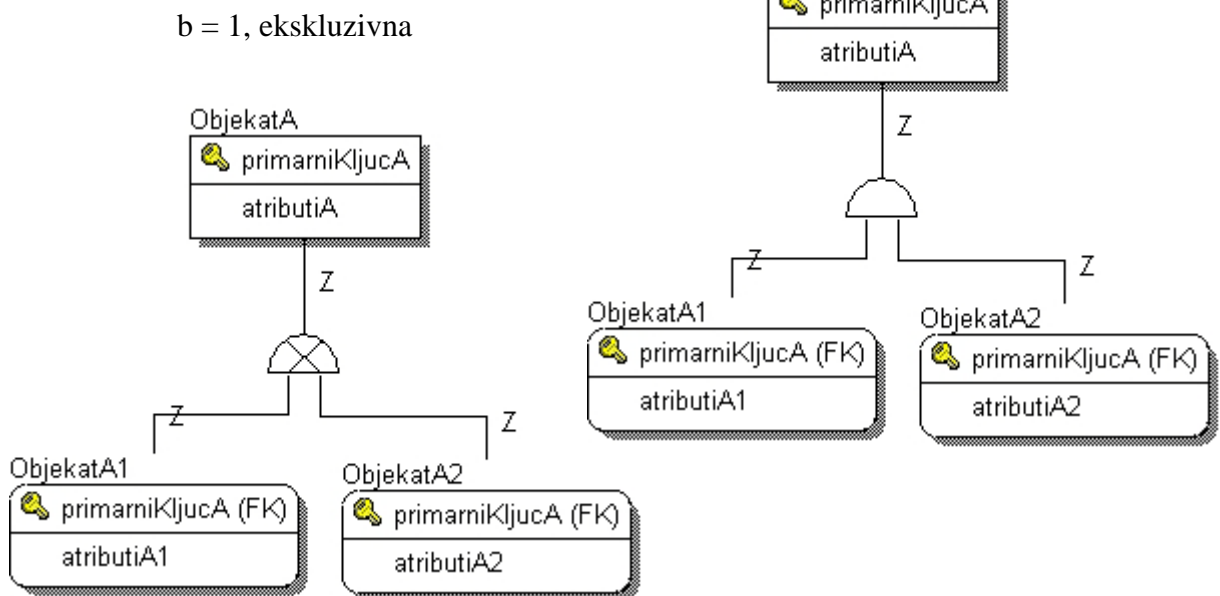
b = 1, ekskluzivna

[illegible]

primarniKljucA

atributiA

Z

Z

Z

ObjekatA1

primarniKljucA (FK)

atributiA1

ObjekatA2

primarniKljucA (FK)

atributiA2

ObjekatA

primarniKljucA

atributiA

Z

Z

Z

ObjekatA1

primarniKljucA (FK)

atributiA1

ObjekatA2

primarniKljucA (FK)

atributiA2